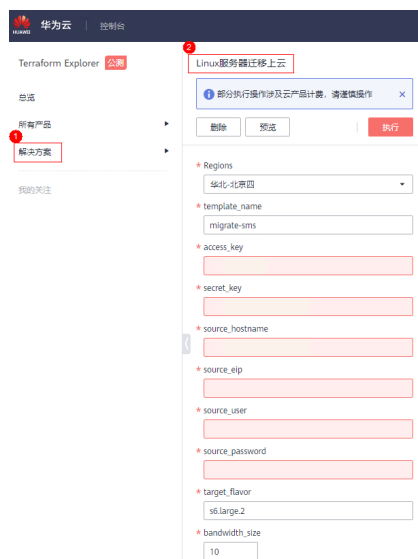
HUAWEI 华为云 | 控制台

Terraform Explorer 公测

总览

所有产品

1
解决方案

我的关注

2
Linux服务器迁移上云

部分执行操作涉及云产品计费，请谨慎操作 ×

删除 预览 执行

* Regions
华北-北京四

* template_name
migrate-sms

* access_key

* secret_key

* source_hostname

* source_eip

* source_user

* source_password

* target_flavor
s6.large.2

* bandwidth_size
10